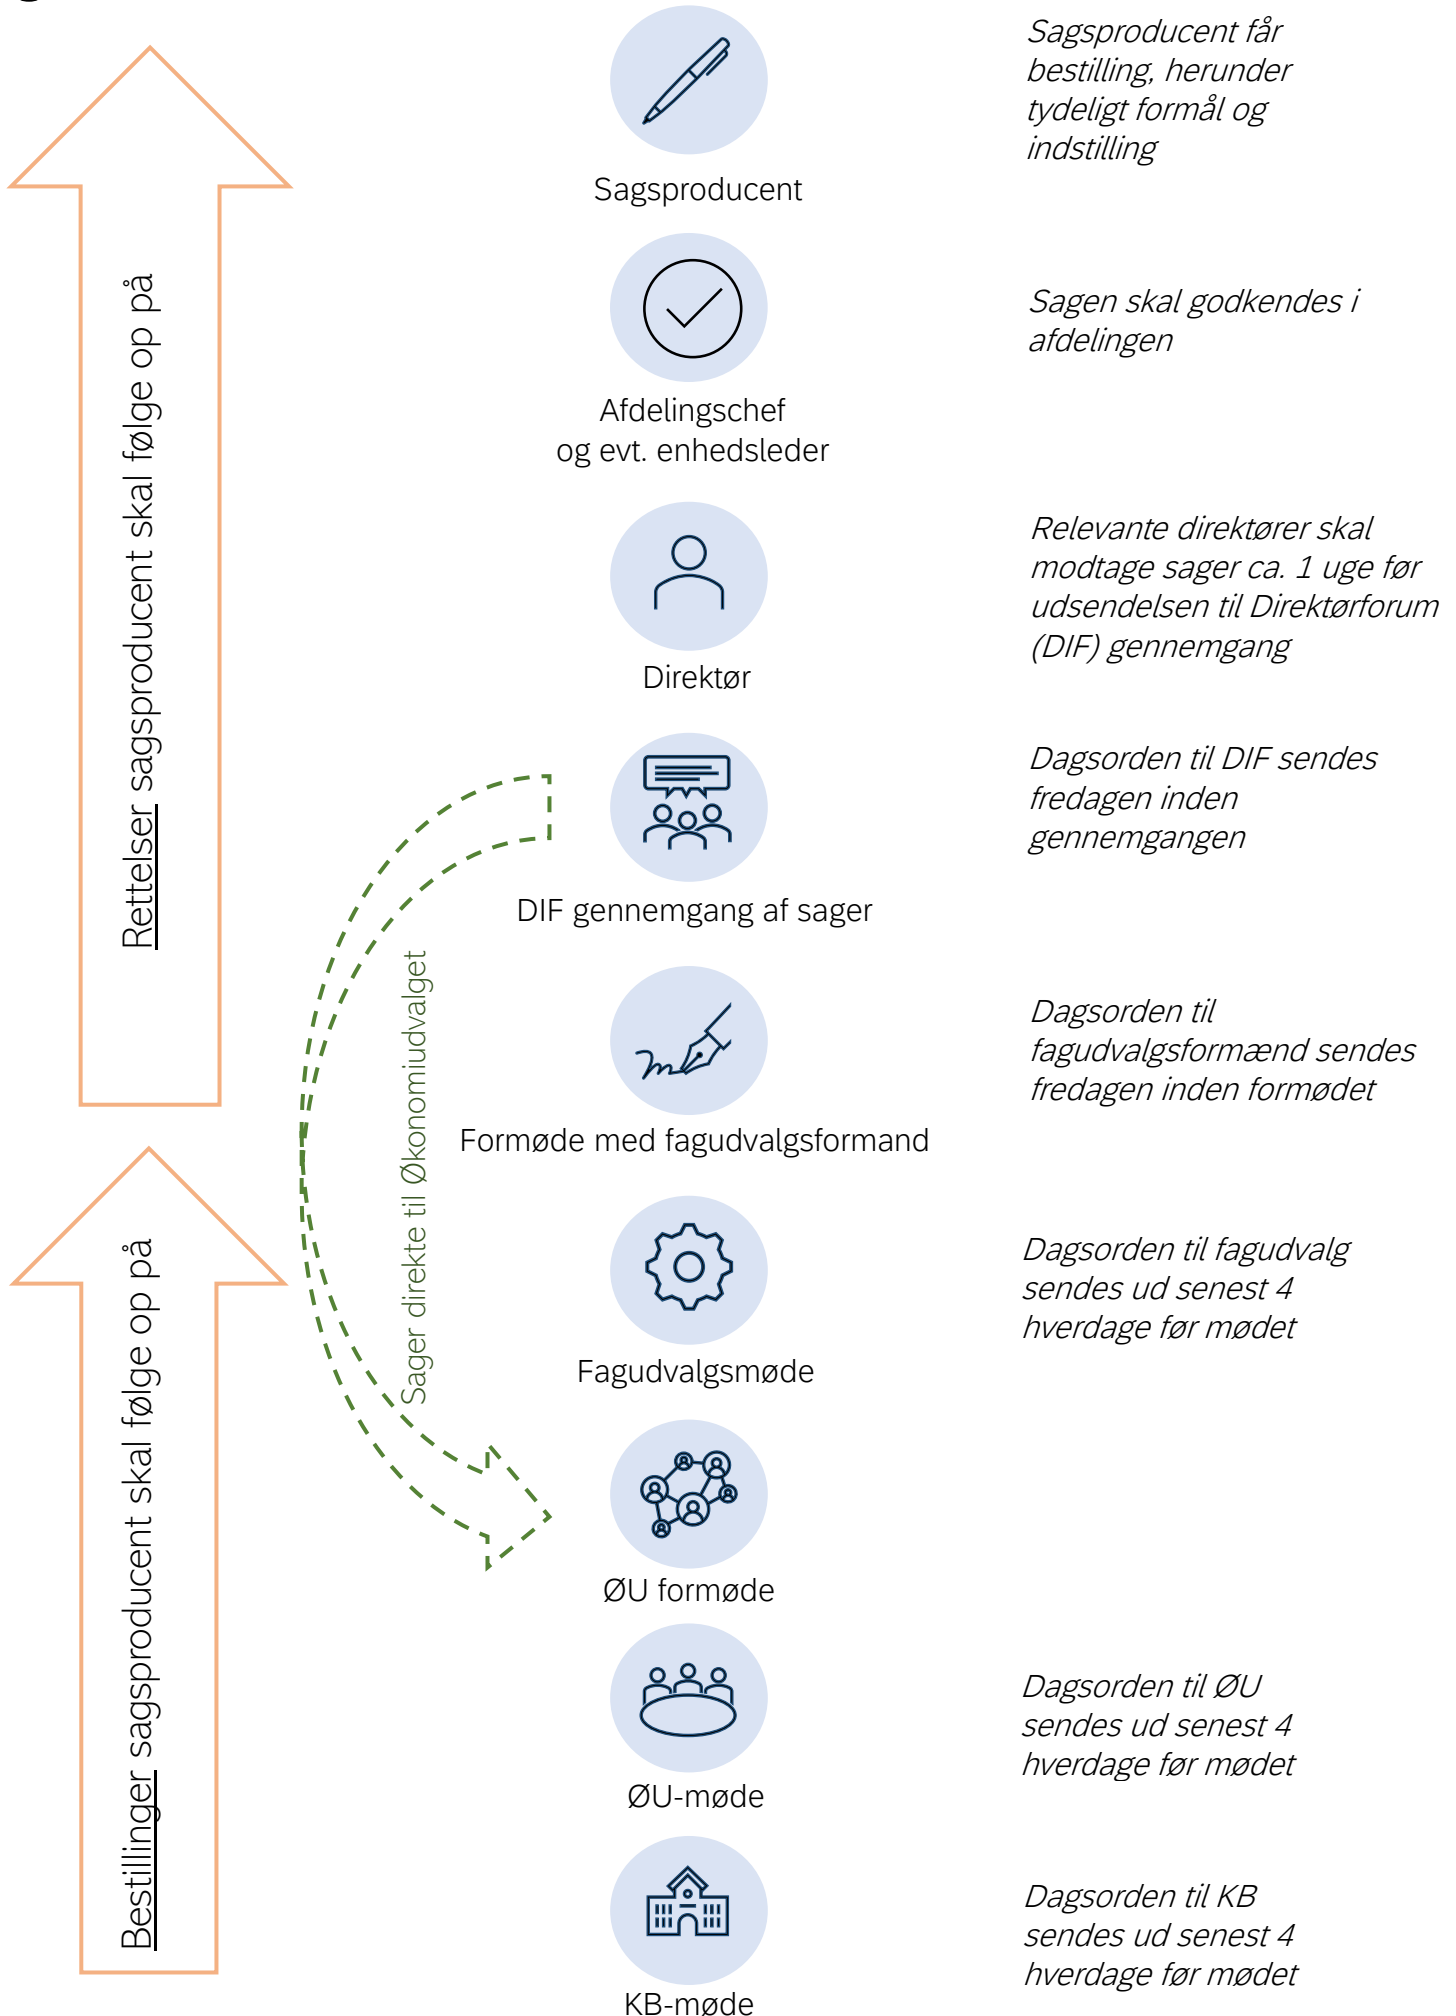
Rettelser sagsproducent skal følge op på

Bestillinger sagsproducent skal følge op på

Sager direkte til Økonomiudvalget

Sagsproducent

Sagsproducent får bestilling, herunder tydeligt formål og indstilling

Afdelingschef og evt. enhedsleder

Sagen skal godkendes i afdelingen

Direktør

Relevante direktører skal modtage sager ca. 1 uge før udsendelsen til Direktørforum (DIF) gennemgang

DIF gennemgang af sager

Dagsorden til DIF sendes fredagen inden gennemgangen

Formøde med fagudvalgsformand

Dagsorden til fagudvalgsformænd sendes fredagen inden formødet

Fagudvalgsmøde

Dagsorden til fagudvalg sendes ud senest 4 hverdage før mødet

ØU formøde

ØU-møde

Dagsorden til ØU sendes ud senest 4 hverdage før mødet

KB-møde

Dagsorden til KB sendes ud senest 4 hverdage før mødet